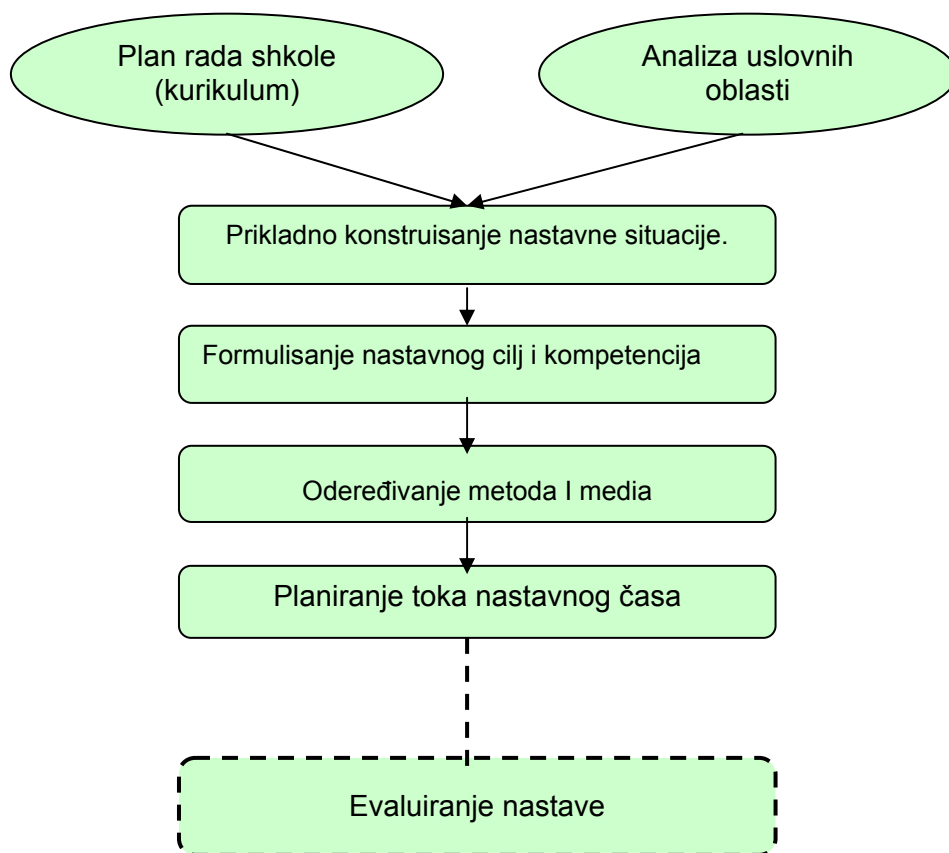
Plan rada shkole (kurikulum)

Analiza uslovnih oblasti

Prikladno konstruisanje nastavne situacije.

Formulisanje nastavnog cilj i kompetencija

Određivanje metoda I media

Planiranje toka nastavnog časa

Evaluiranje nastave